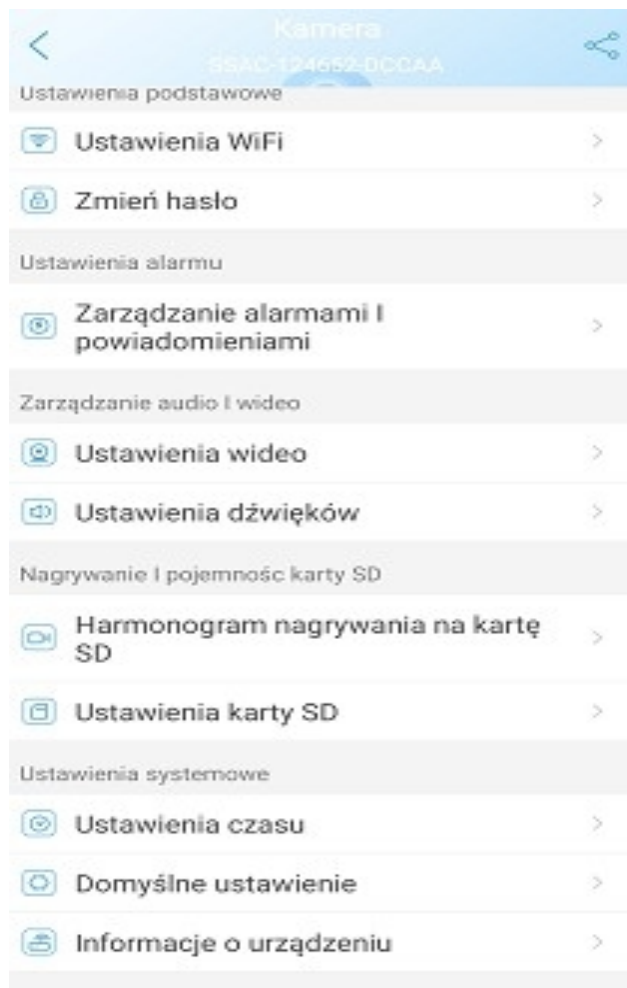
Kamera
SSAC-124652-DCCAA

Ustawienia podstawowe

Ustawienia WiFi

Zmień haslo

Ustawienia alarmu

Zarządzanie alarmami I powiadomieniami

Zarządzanie audio I wideo

Ustawienia wideo

Ustawienia dźwięków

Nagrywanie I pojemnośc karty SD

Harmonogram nagrywania na kartę SD

Ustawienia karty SD

Ustawienia systemowe

Ustawienia czasu

Domyślne ustawienie

Informacje o urządzeniu